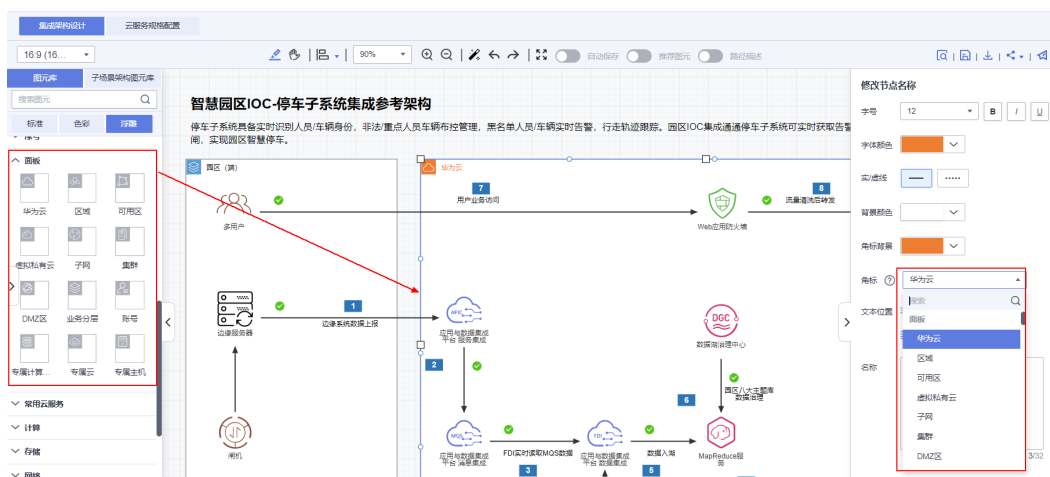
集成架构设计 云服务规格配置

16:9 (16... 90% 自动保存 推荐图元 路径描述

图元库 子场景架构图元库

搜索图元

标准 色彩 浮雕

面板

华为云 区域 可用区

虚拟私有云 子网 集群

DMZ区 业务分层 账号

专属计算... 专属云 专属主机

常用云服务

计算

存储

网络

智慧园区IOC-停车子系统集成参考架构

停车子系统具备实时识别人员/车辆身份，非法/重点人员车辆布控管理，黑名单人员/车辆实时告警，行走轨迹跟踪。园区IOC集成通停车子系统可实时获取告警，实现园区智慧停车。

园区（黄）

华为云

7 用户业务访问

8 流量清洗后转发

多用户

Web应用防火墙

1 边缘系统数据上报

边缘服务器

应用与数据集成平台 服务集成

2

DGC 数据湖治理中心

园区八大主题库 数据治理

6

闸机

FDI实时读取MQS数据

应用与数据集成平台 消息集成

应用与数据集成平台 数据集成

数据入湖

MapReduce服务

3

5

修改节点名称

字号 12 B I U

字体颜色

实/虚线

背景颜色

角标背景

角标 华为云

文本位置

名称

搜索

面板

华为云

区域

可用区

虚拟私有云

子网

集群

DMZ区

3/32